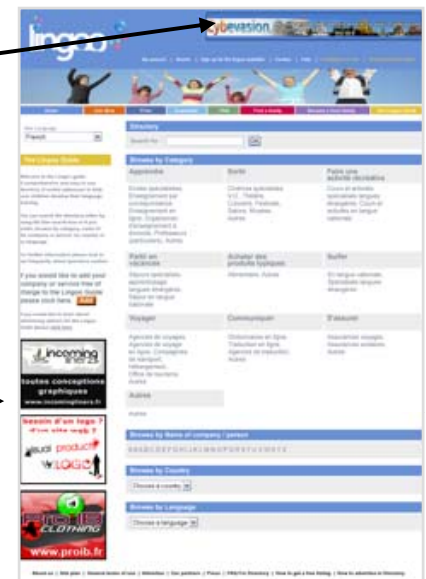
lingoo

cybevasion

Directory

Browse by Category

Apprendre

Sortir

Faire une activité récréative

Partir en vacances

Acheter des produits typiques

Surfer

Voyager

Communiquer

S'assurer

Autres

Browse by Name of company / person

Browse by Country

Choose a country

Browse by Language

Choose a language

The Lingoo Guide

If you would like to add your company or service free of charge to the Lingoo Guide please click here.

incoming

toutes conceptions graphiques

www.incominglners.fr

besoin d'un logo ? d'un site web ?

visuel produit LOGO

PROIB CLOTHING

www.proib.fr